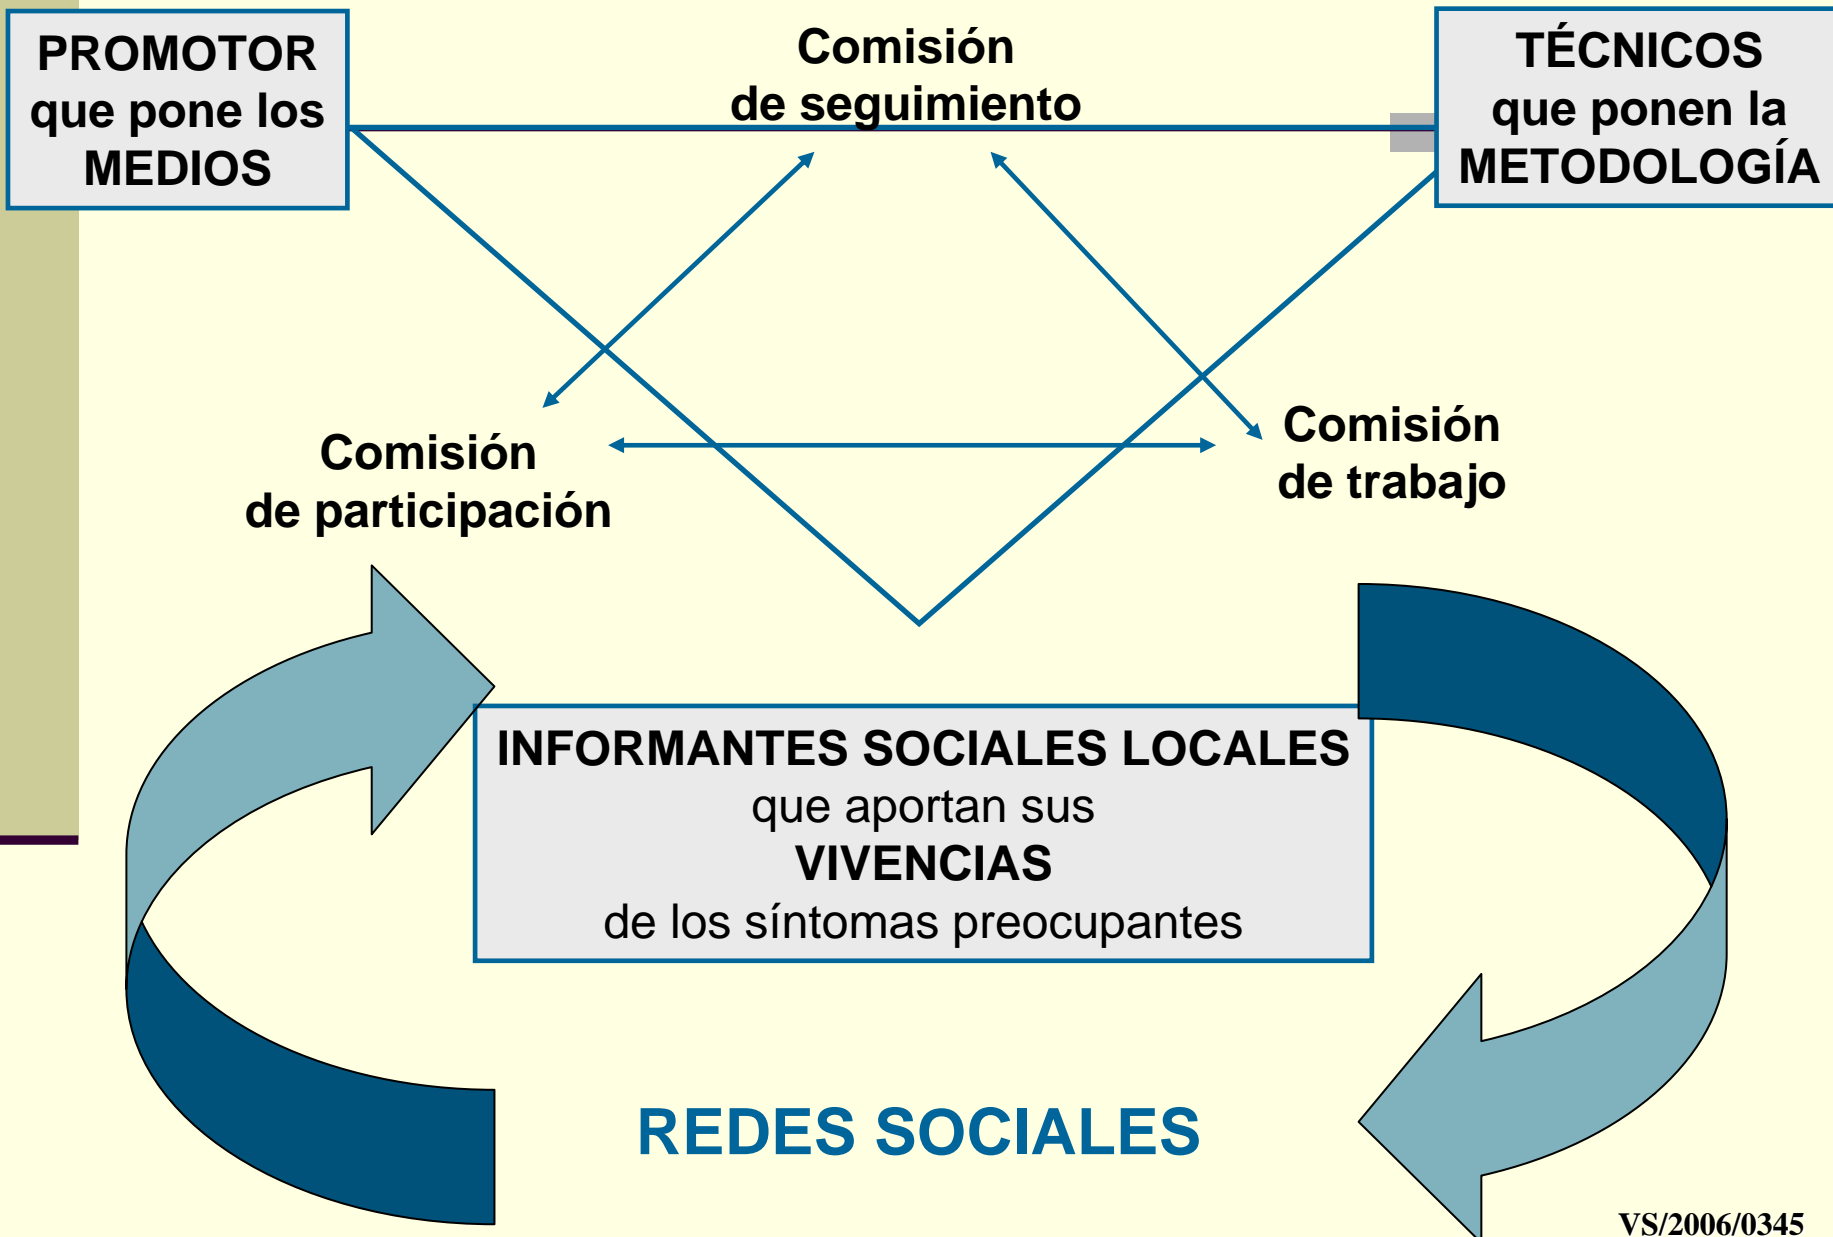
PROMOTOR
que pone los
MEDIOS

Comisión
de seguimiento

TÉCNICOS
que ponen la
METODOLOGÍA

Comisión
de participación

Comisión
de trabajo

INFORMANTES SOCIALES LOCALES
que aportan sus
VIVENCIAS
de los síntomas preocupantes

REDES SOCIALES

VS/2006/0345